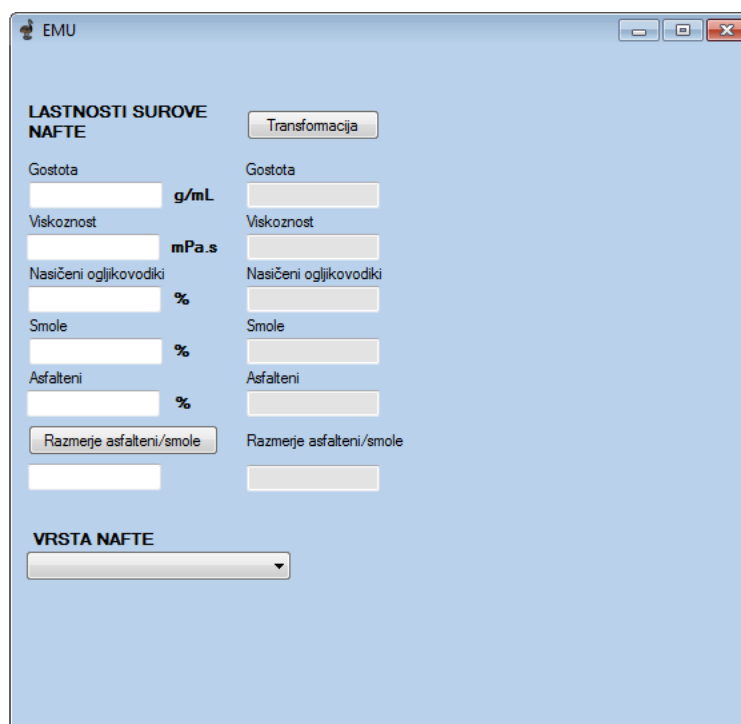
EMU

LASTNOSTI SUROVE NAFTE

Transformacija

Gostota
g/mL

Gostota

Viskoznost
mPa.s

Viskoznost

Nasičeni ogljikovodiki
%

Nasičeni ogljikovodiki

Smole
%

Smole

Asfalteni
%

Asfalteni

Razmerje asfalteni/smole

Razmerje asfalteni/smole

VRSTA NAFTE